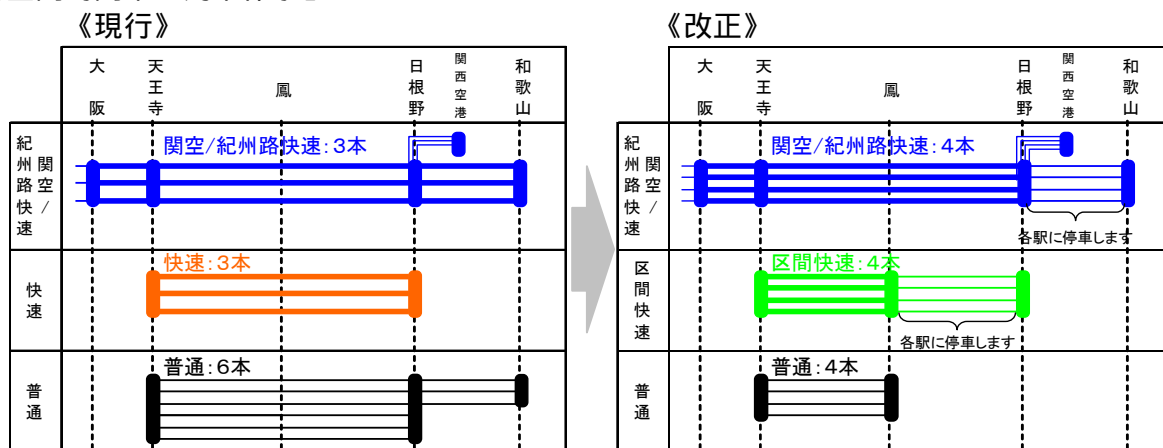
《現行》

| | 大阪 | 天王寺 | 鳳 | 日根野 | 関西空港 | 和歌山 |
|---|---|---|---|---|---|---|
| 紀州路快速/関空快速 | 関空/紀州路快速:3本 | | | | | |
| 快速 | 快速:3本 | | | | | |
| 普通 | 普通:6本 | | | | | |

《改正》

| | 大阪 | 天王寺 | 鳳 | 日根野 | 関西空港 | 和歌山 |
|---|---|---|---|---|---|---|
| 紀州路快速/関空快速 | 関空/紀州路快速:4本 | | | 各駅に停車します | | |
| 区間快速 | 区間快速:4本 | | 各駅に停車します | | | |
| 普通 | 普通:4本 | | | | | |